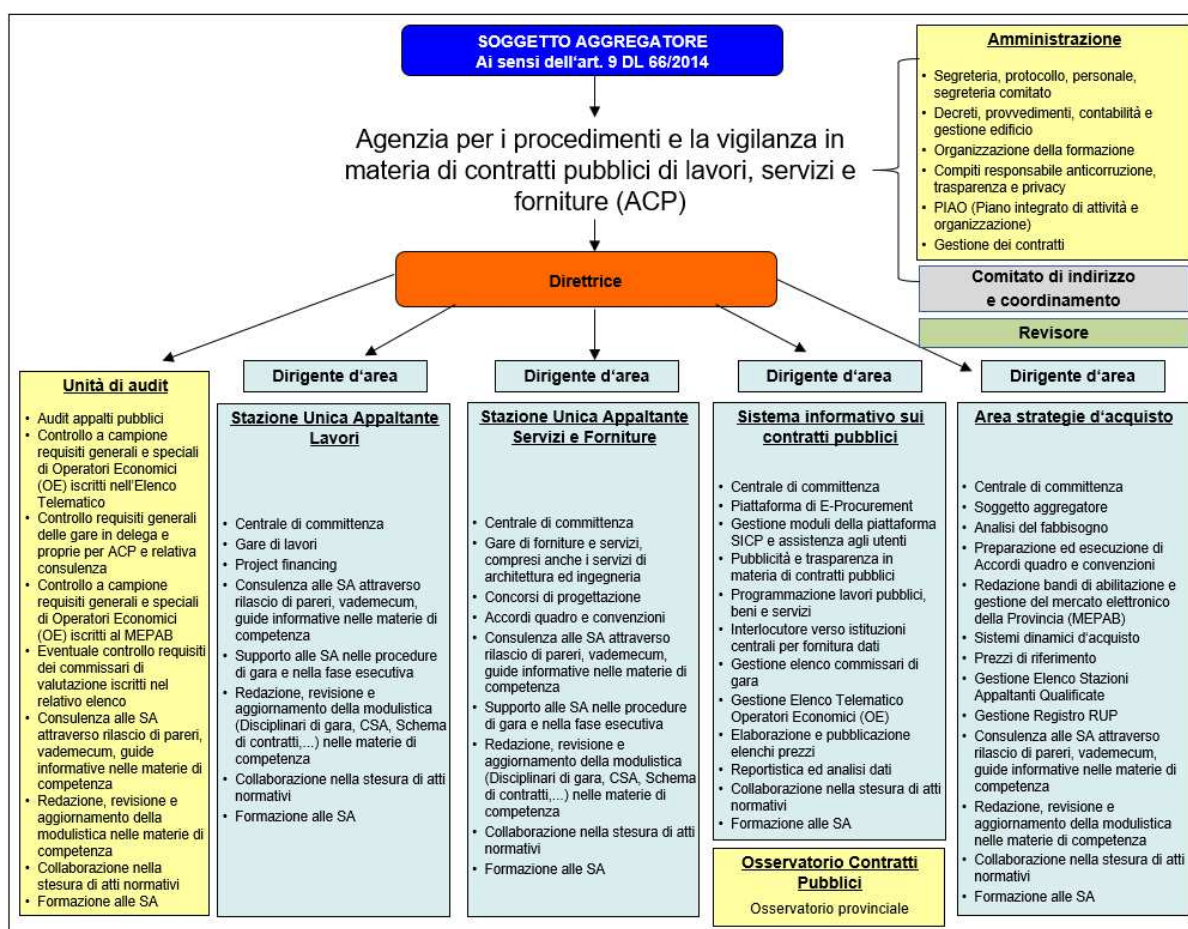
SOGGETTO AGGREGATORE
Ai sensi dell'art. 9 DL 66/2014

Agenzia per i procedimenti e la vigilanza in materia di contratti pubblici di lavori, servizi e forniture (ACP)

Amministrazione
- Segreteria, protocollo, personale, segreteria comitato
- Decreti, provvedimenti, contabilità e gestione edificio
- Organizzazione della formazione
- Compiti responsabile anticorruzione, trasparenza e privacy
- PIAO (Piano integrato di attività e organizzazione)
- Gestione dei contratti

Comitato di indirizzo e coordinamento

Revisore

Direttrice

Unità di audit
- Audit appalti pubblici
- Controllo a campione requisiti generali e speciali di Operatori Economici (OE) iscritti nell'Elenco Telematico
- Controllo requisiti generali delle gare in delega e proprie per ACP e relativa consulenza
- Controllo a campione requisiti generali e speciali di Operatori Economici (OE) iscritti al MEPAB
- Eventuale controllo requisiti dei commissari di valutazione iscritti nel relativo elenco
- Consulenza alle SA attraverso rilascio di pareri, vademecum, guide informative nelle materie di competenza
- Redazione, revisione e aggiornamento della modulistica nelle materie di competenza
- Collaborazione nella stesura di atti normativi
- Formazione alle SA

Dirigente d'area

Stazione Unica Appaltante Lavori
- Centrale di committenza
- Gare di lavori
- Project financing
- Consulenza alle SA attraverso rilascio di pareri, vademecum, guide informative nelle materie di competenza
- Supporto alle SA nelle procedure di gara e nella fase esecutiva
- Redazione, revisione e aggiornamento della modulistica (Disciplinari di gara, CSA, Schema di contratti,...) nelle materie di competenza
- Collaborazione nella stesura di atti normativi
- Formazione alle SA

Dirigente d'area

Stazione Unica Appaltante Servizi e Forniture
- Centrale di committenza
- Gare di forniture e servizi, compresi anche i servizi di architettura ed ingegneria
- Concorsi di progettazione
- Accordi quadro e convenzioni
- Consulenza alle SA attraverso rilascio di pareri, vademecum, guide informative nelle materie di competenza
- Supporto alle SA nelle procedure di gara e nella fase esecutiva
- Redazione, revisione e aggiornamento della modulistica (Disciplinari di gara, CSA, Schema di contratti,...) nelle materie di competenza
- Collaborazione nella stesura di atti normativi
- Formazione alle SA

Dirigente d'area

Sistema informativo sui contratti pubblici
- Centrale di committenza
- Piattaforma di E-Procurement
- Gestione moduli della piattaforma SICP e assistenza agli utenti
- Pubblicità e trasparenza in materia di contratti pubblici
- Programmazione lavori pubblici, beni e servizi
- Interlocutore verso istituzioni centrali per fornitura dati
- Gestione elenco commissari di gara
- Gestione Elenco Telematico Operatori Economici (OE)
- Elaborazione e pubblicazione elenchi prezzi
- Reportistica ed analisi dati
- Collaborazione nella stesura di atti normativi
- Formazione alle SA

Osservatorio Contratti Pubblici
Osservatorio provinciale

Dirigente d'area

Area strategie d'acquisto
- Centrale di committenza
- Soggetto aggregatore
- Analisi del fabbisogno
- Preparazione ed esecuzione di Accordi quadro e convenzioni
- Redazione bandi di abilitazione e gestione del mercato elettronico della Provincia (MEPAB)
- Sistemi dinamici d'acquisto
- Prezzi di riferimento
- Gestione Elenco Stazioni Appaltanti Qualificate
- Gestione Registro RUP
- Consulenza alle SA attraverso rilascio di pareri, vademecum, guide informative nelle materie di competenza
- Redazione, revisione e aggiornamento della modulistica nelle materie di competenza
- Collaborazione nella stesura di atti normativi
- Formazione alle SA